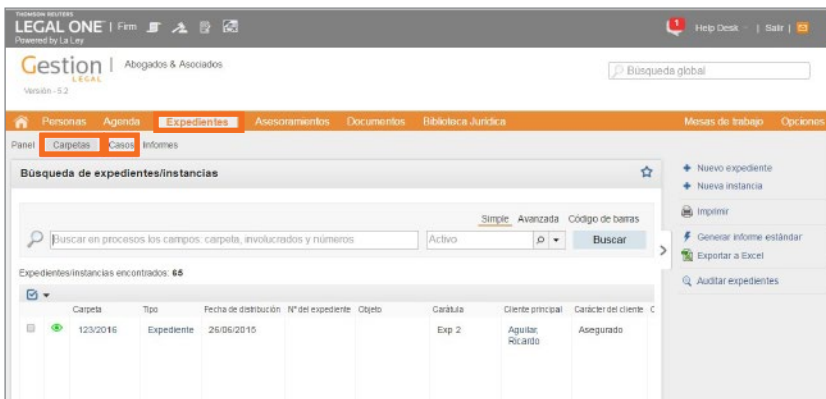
THOMSON REUTERS
LEGAL ONE | Firm
Powered by La Ley

Help Desk | Salir |

Gestion LEGAL | Abogados & Asociados
Versión - 5.2

Búsqueda global

Personas Agenda Expedientes Asesoramientos Documentos Biblioteca Jurídica Mesas de trabajo Opciones

Panel Carpetas Casos Informes

Búsqueda de expedientes/instancias

Simple Avanzada Código de barras

Buscar en procesos los campos: carpeta, involucrados y números

Activo

Buscar

Expedientes/instancias encontrados: 65

| | | Carpeta | Tipo | Fecha de distribución | Nº del expediente | Objeto | Carátula | Cliente principal | Carácter del cliente |
|---|---|---|---|---|---|---|---|---|---|
| | | 123/2016 | Expediente | 26/06/2016 | | | Exp 2 | Aguilar, Ricardo | Asegurado |

Nuevo expediente
Nueva instancia
Imprimir
Generar informe estándar
Exportar a Excel
Auditar expedientes